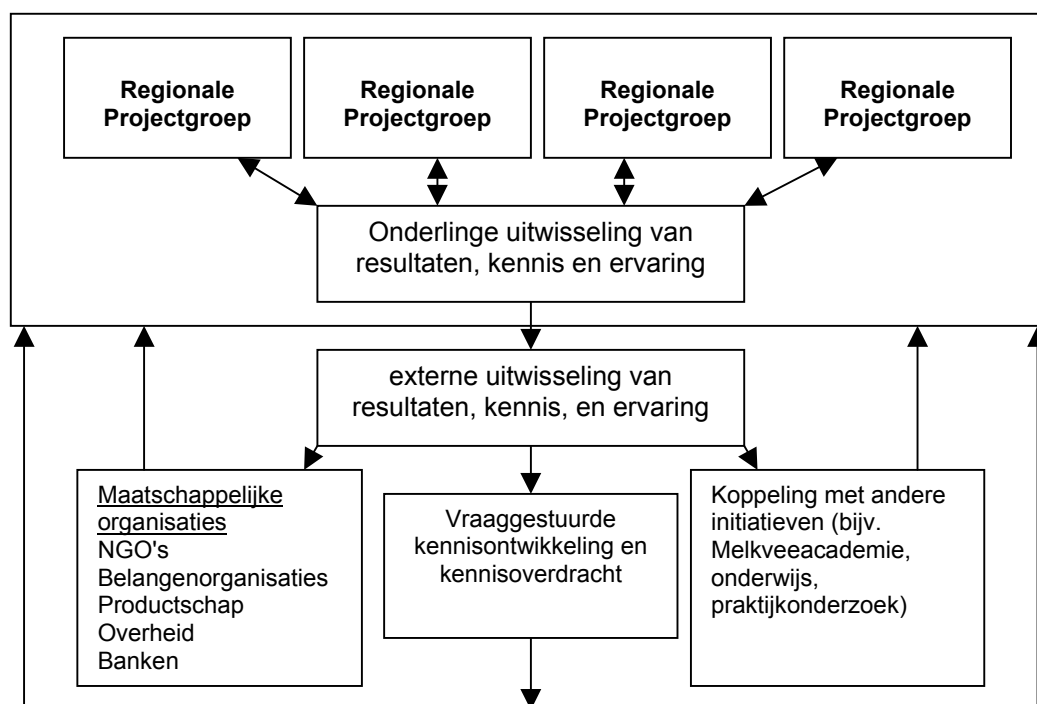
Regionale Projectgroep

Regionale Projectgroep

Regionale Projectgroep

Regionale Projectgroep

Onderlinge uitwisseling van resultaten, kennis en ervaring

externe uitwisseling van resultaten, kennis, en ervaring

Maatschappelijke organisaties
NGO's
Belangenorganisaties
Productschap
Overheid
Banken

Vraaggestuurde kennisontwikkeling en kennisoverdracht

Koppeling met andere initiatieven (bijv. Melkveeacademie, onderwijs, praktijkonderzoek)